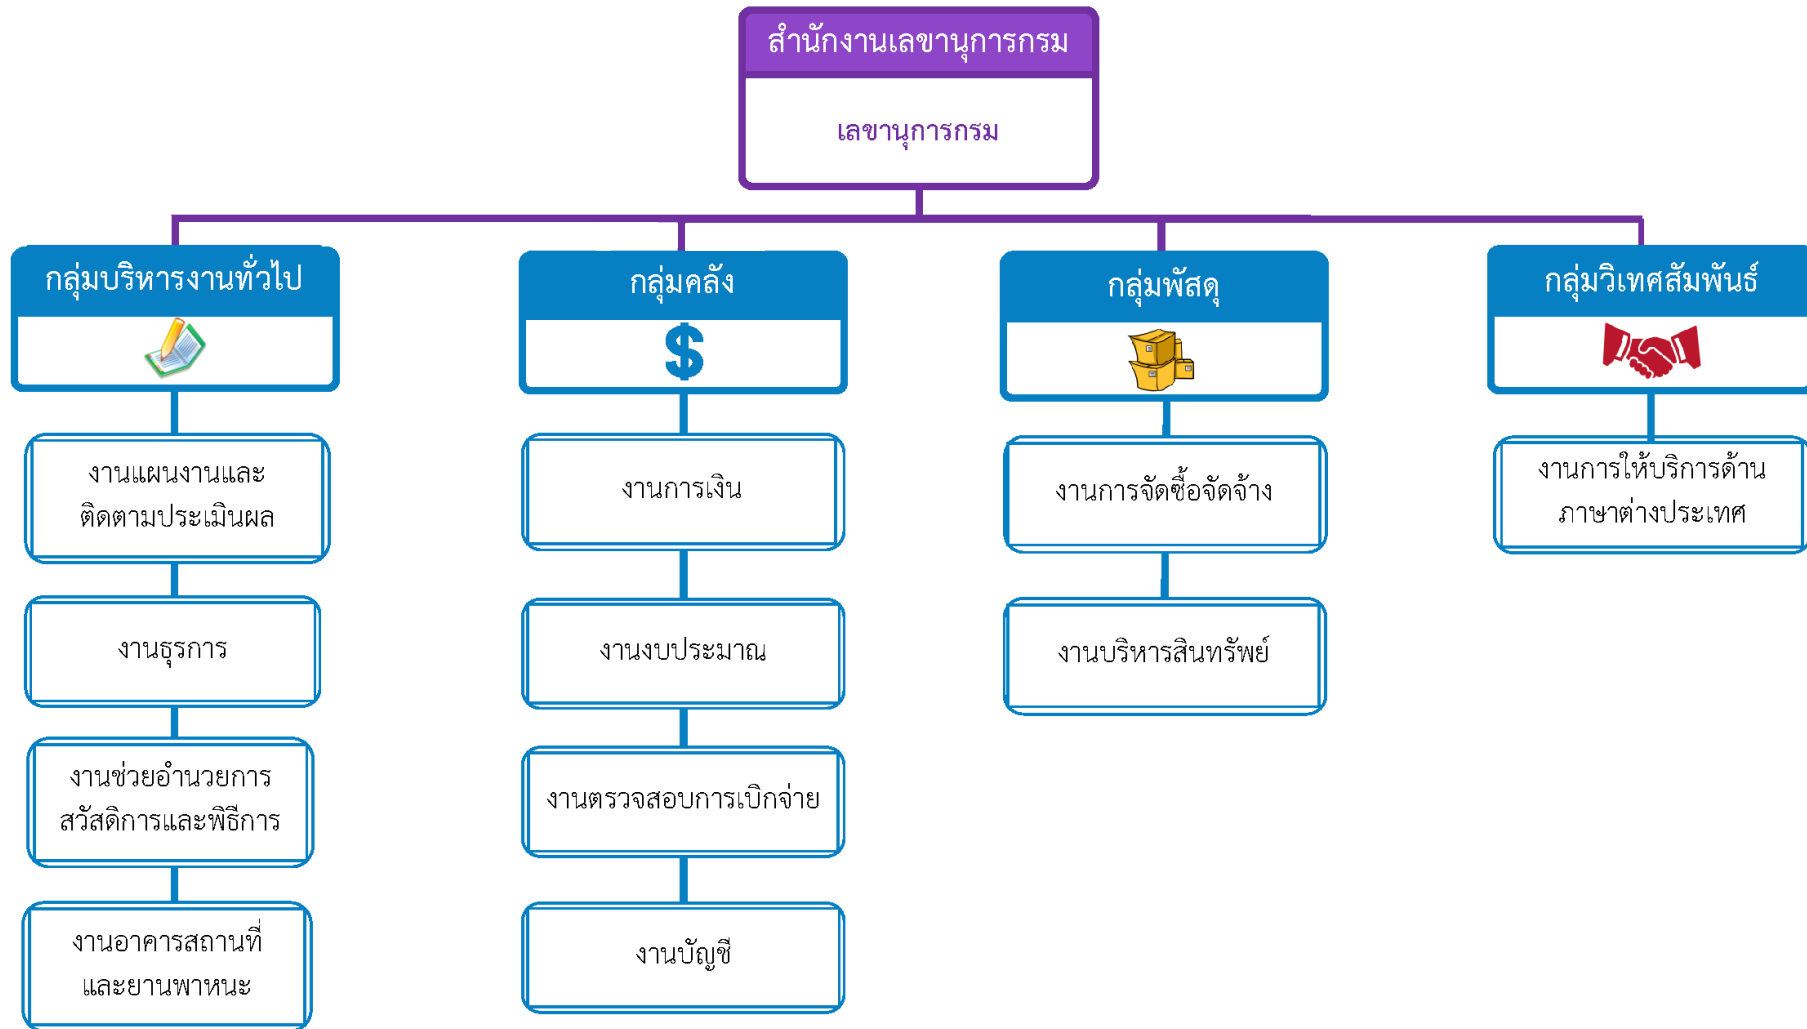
สำนักงานเลขานุการกรม

เลขานุการกรม

กลุ่มบริหารงานทั่วไป

งานแผนงานและติดตามประเมินผล

งานธุรการ

งานช่วยอำนวยการสวัสดิการและพิธีการ

งานอาคารสถานที่และยานพาหนะ

กลุ่มคลัง

$

งานการเงิน

งานงบประมาณ

งานตรวจสอบการเบิกจ่าย

งานบัญชี

กลุ่มพัสดุ

งานการจัดซื้อจัดจ้าง

งานบริหารสินทรัพย์

กลุ่มวิเทศสัมพันธ์

งานการให้บริการด้านภาษาต่างประเทศ